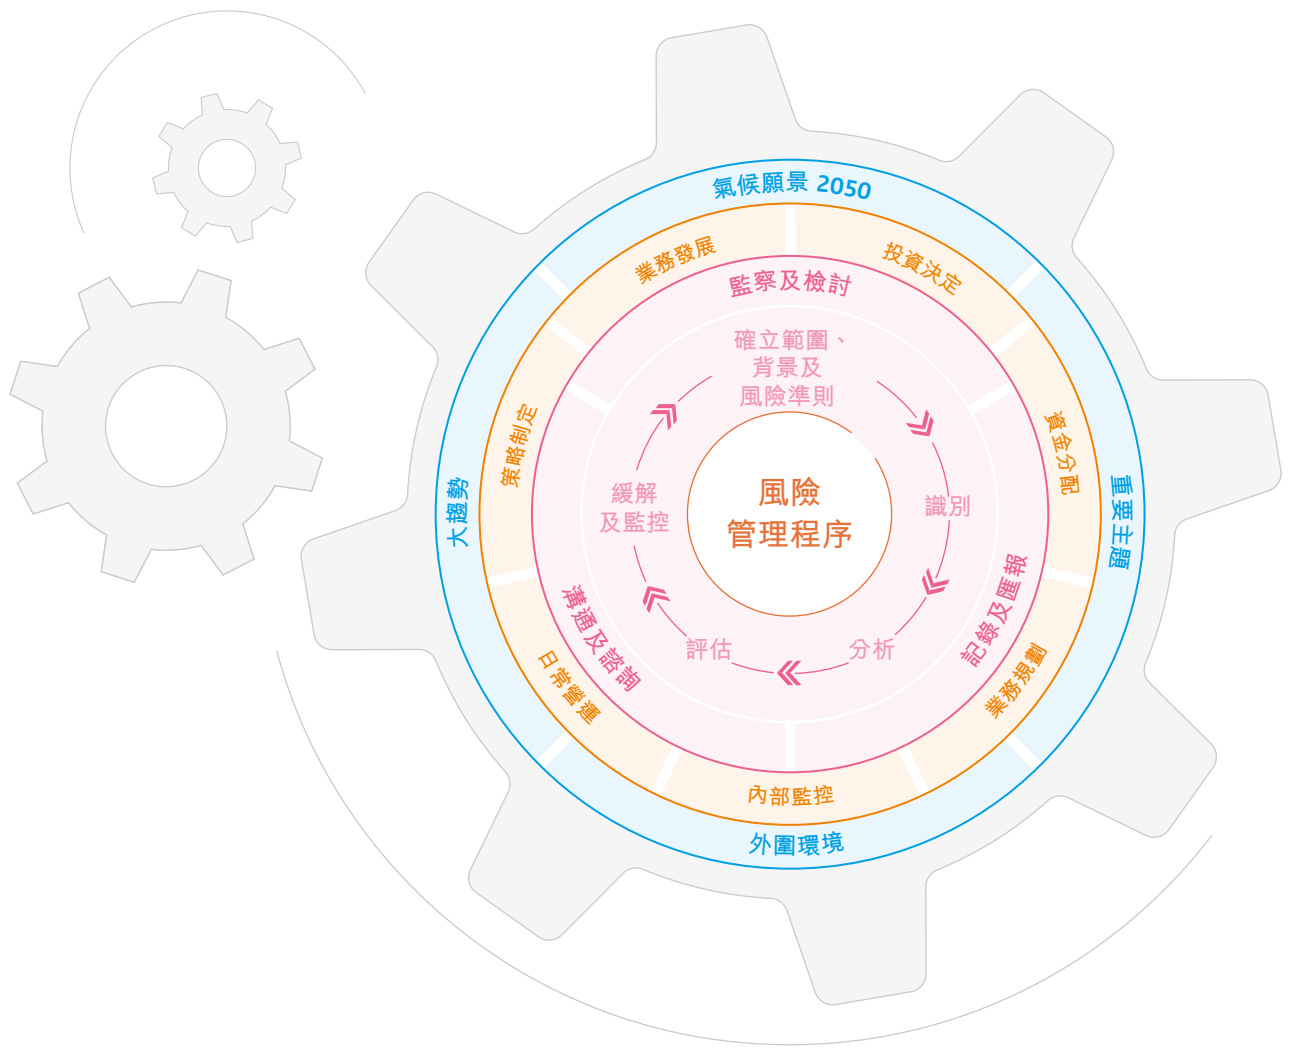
氣候願景 2050

業務發展

投資決定

監察及檢討

確立範圍、
背景及
風險準則

資金分配

重要主題

大趨勢

策略制定

緩解
及監控

風險
管理程序

識別

記錄及匯報

溝通及諮詢

評估

分析

日常營運

業務規劃

內部監控

外圍環境